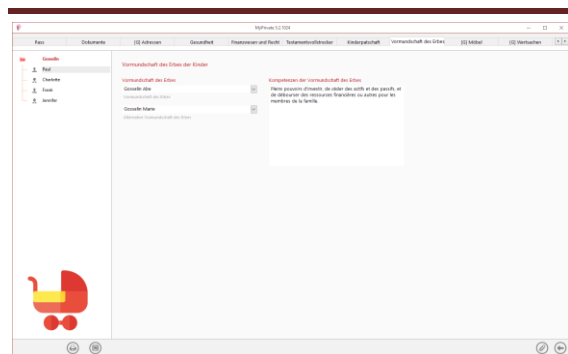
MyPrivate 5.2.1024

Pass | Dokumente | (G) Adressen | Gesundheit | Finanzwesen und Recht | Testamentsvollstrecker | Kinderpatschaft | Vormundschaft des Erbes | (G) Möbel | (G) Wertsachen

Gosselin
Paul
Charlotte
Frank
Jennifer

Vormundschaft des Erbes der Kinder

Vormundschaft des Erbes
Gosselin Alex
Vormundschaft des Erbes
Gosselin Marie
Alternative Vormundschaft des Erbes

Kompetenzen der Vormundschaft des Erbes
Pleins pouvoirs d'investir, de céder des actifs et des passifs, et de débourser des ressources financières ou autres pour les membres de la famille.